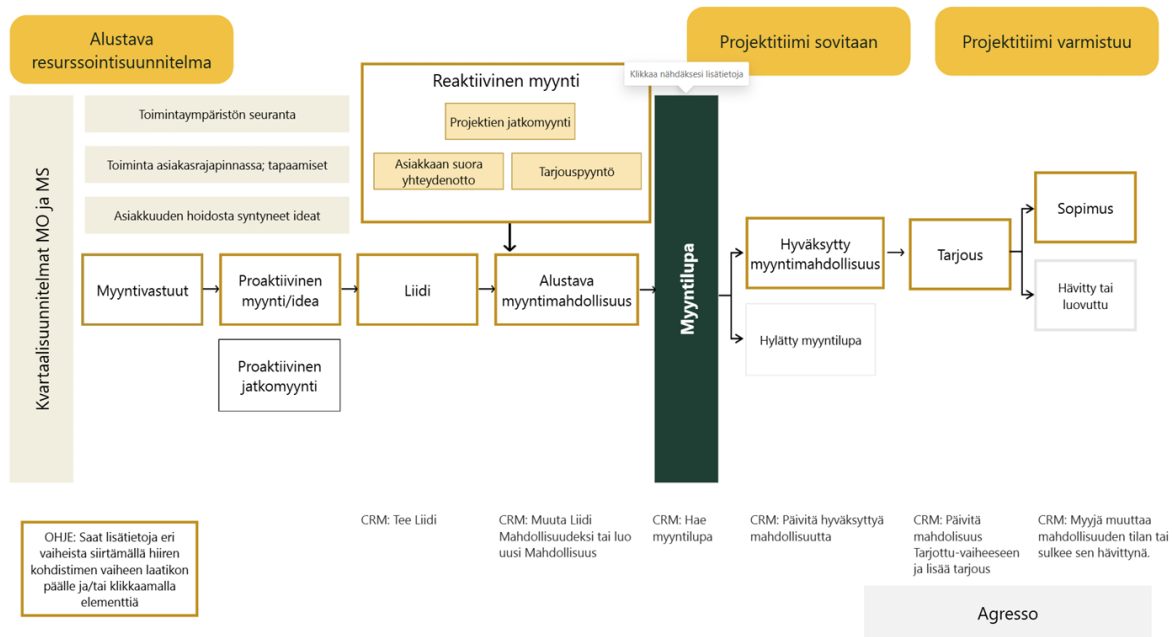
Alustava resurssointisuunnitelma

Projektitiimi sovitaan

Projektitiimi varmistuu

Kvartaalisuunnitelmat MO ja MS

Toimintaympäristön seuranta

Toiminta asiakasrajapinnassa; tapaamiset

Asiakkuuden hoidosta syntyneet ideat

Reaktiivinen myynti

Projektien jatkomyynti

Asiakkaan suora yhteydenotto

Tarjouspyyntö

Klikkaa nähdäksesi lisätietoja

Myyntilupa

Myyntivastuut

Proaktiivinen myynti/idea

Liidi

Alustava myyntimahdollisuus

Hyväksytty myyntimahdollisuus

Tarjous

Sopimus

Hävitty tai luovuttu

Hylätty myyntilupa

Proaktiivinen jatkomyynti

CRM: Tee Liidi

CRM: Muuta Liidi Mahdollisuudeksi tai luo uusi Mahdollisuus

CRM: Hae myyntilupa

CRM: Päivitä hyväksyttyä mahdollisuutta

CRM: Päivitä mahdollisuus Tarjottu-vaiheeseen ja lisää tarjous

CRM: Myyjä muuttaa mahdollisuuden tilan tai sulkee sen hävittynä.

OHJE: Saat lisätietoja eri vaiheista siirtämällä hiiren kohdistimen vaiheen laatikon päälle ja/tai klikkaamalla elementtiä

Agresso